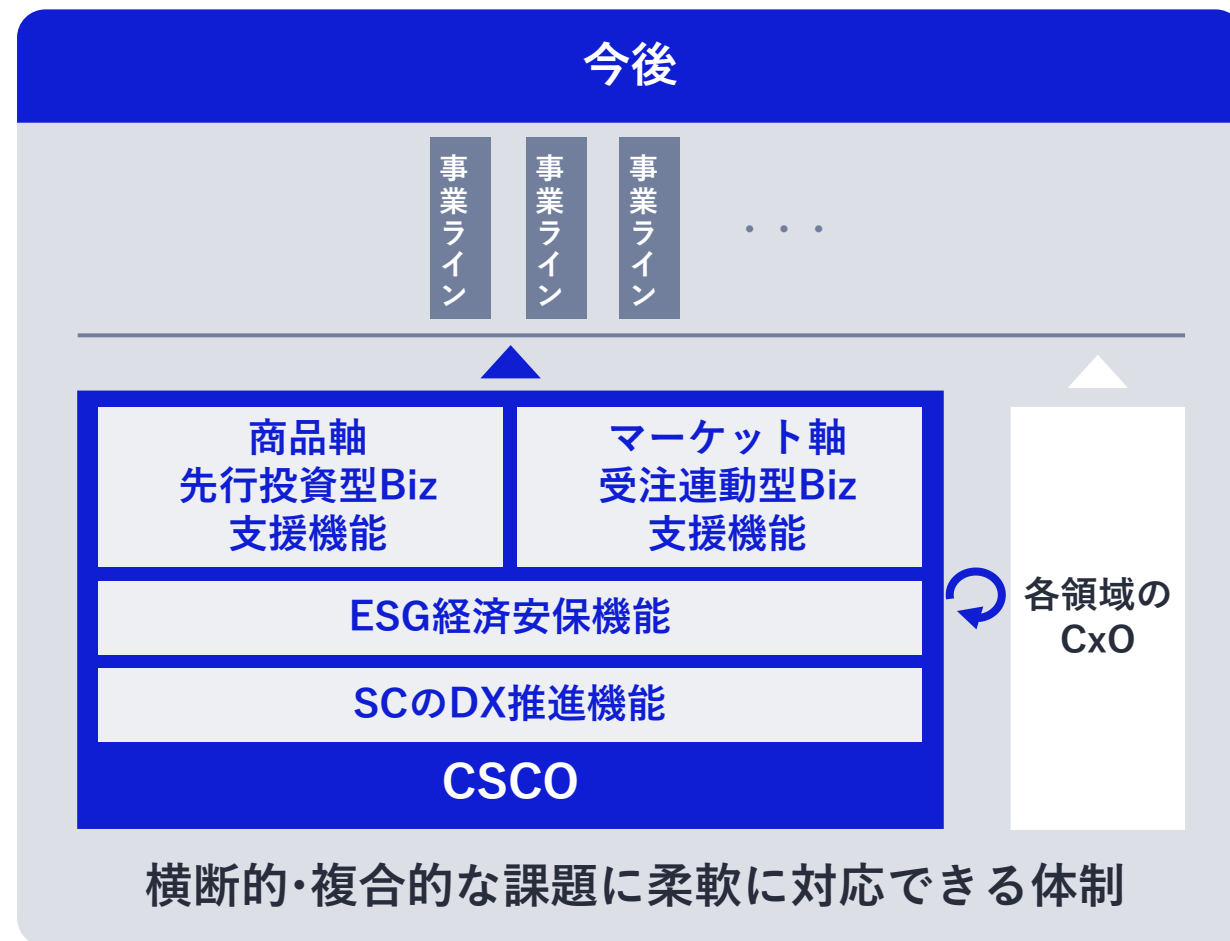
今後

事業ライン

事業ライン

事業ライン

・・・

商品軸
先行投資型Biz
支援機能

マーケット軸
受注連動型Biz
支援機能

ESG経済安保機能

SCのDX推進機能

CSCO

各領域のCxO

横断的・複合的な課題に柔軟に対応できる体制